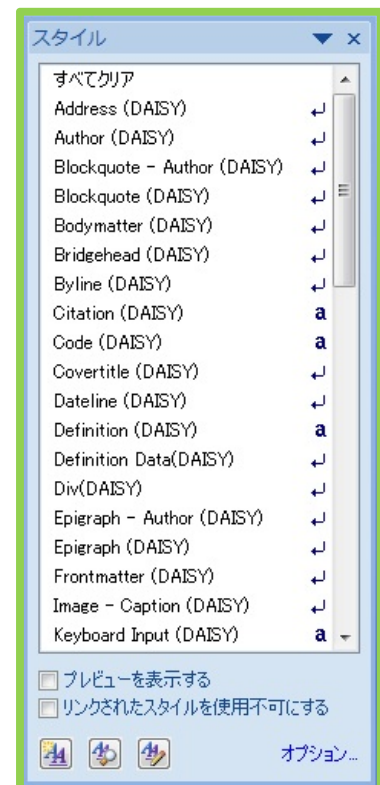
スタイル ▼ ×

すべてクリア
Address (DAISY) ↵
Author (DAISY) ↵
Blockquote - Author (DAISY) ↵
Blockquote (DAISY) ↵
Bodymatter (DAISY) ↵
Bridgehead (DAISY) ↵
Byline (DAISY) ↵
Citation (DAISY) a
Code (DAISY) a
Covertitle (DAISY) ↵
Dateline (DAISY) ↵
Definition (DAISY) a
Definition Data(DAISY) ↵
Div(DAISY) ↵
Epigraph - Author (DAISY) ↵
Epigraph (DAISY) ↵
Frontmatter (DAISY) ↵
Image - Caption (DAISY) ↵
Keyboard Input (DAISY) a

プレビューを表示する
リンクされたスタイルを使用不可にする

オプション...